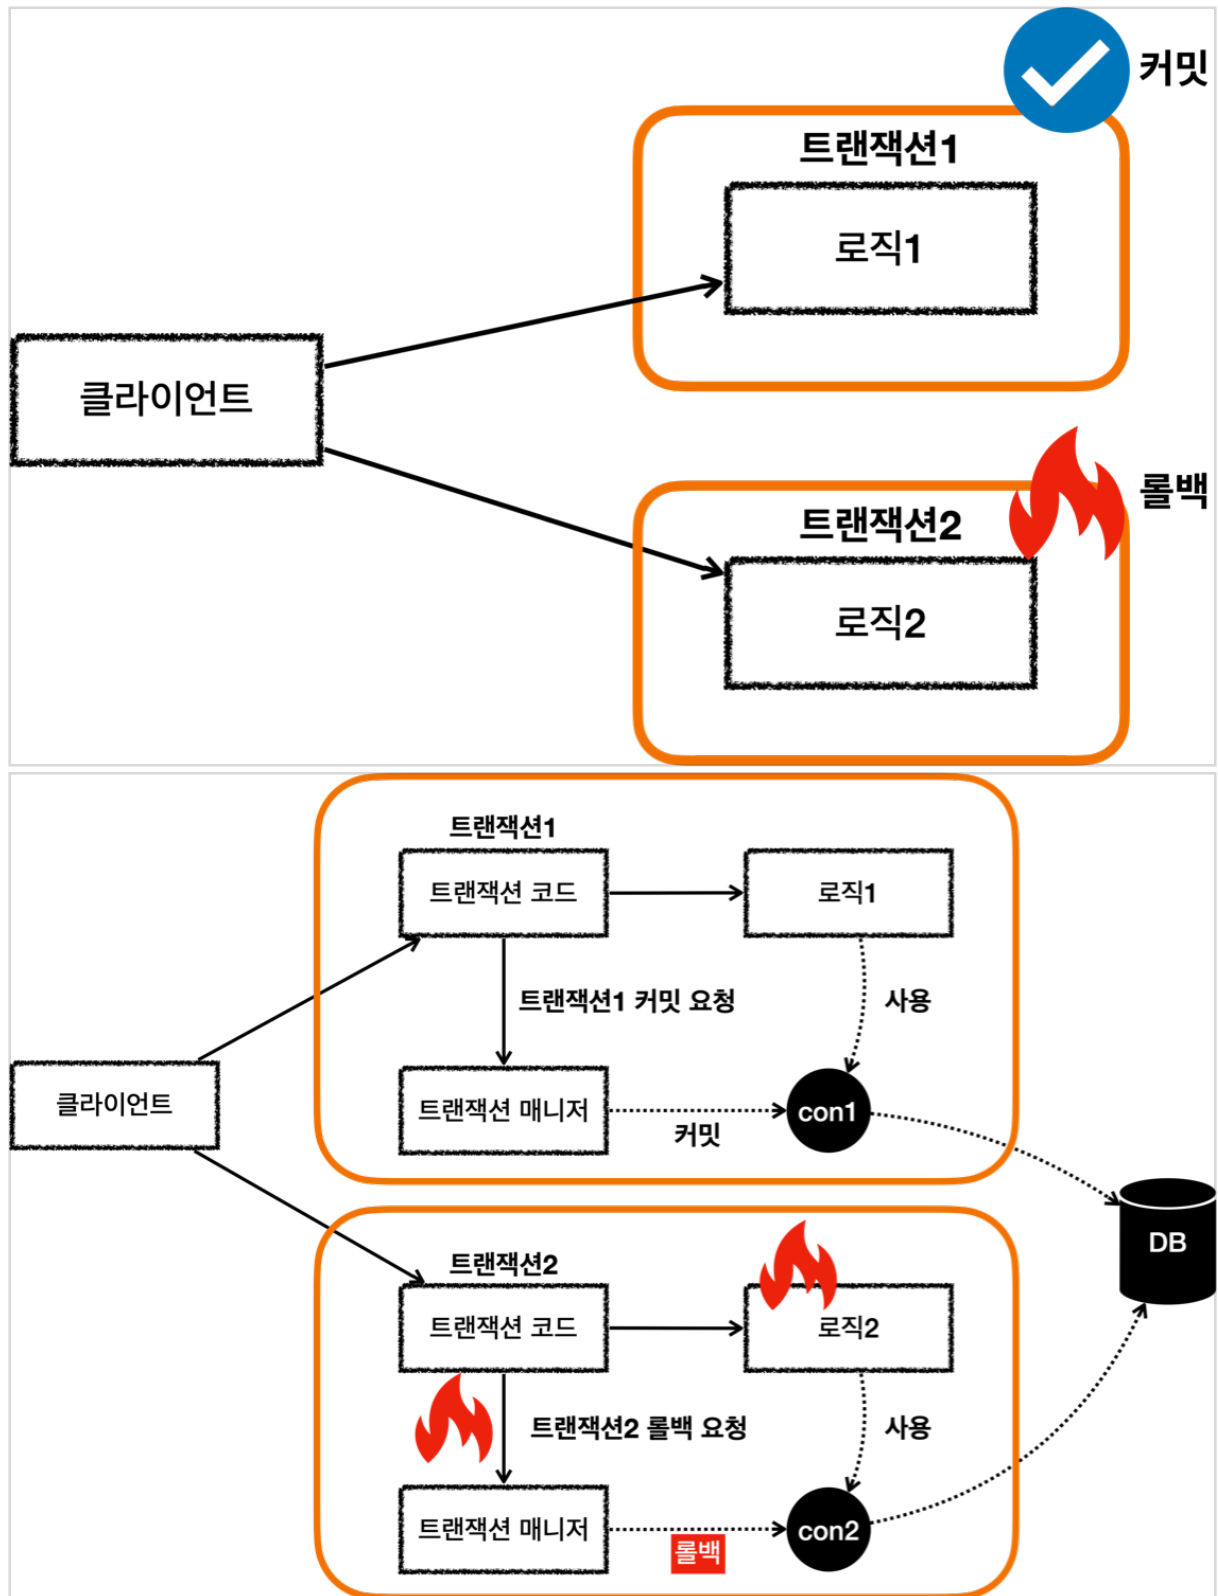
커밋

트랜잭션1

로직1

클라이언트

롤백

트랜잭션2

로직2

트랜잭션1

트랜잭션 코드

로직1

트랜잭션1 커밋 요청

사용

클라이언트

트랜잭션 매니저

con1

커밋

DB

트랜잭션2

트랜잭션 코드

로직2

트랜잭션2 롤백 요청

사용

트랜잭션 매니저

롤백

con2